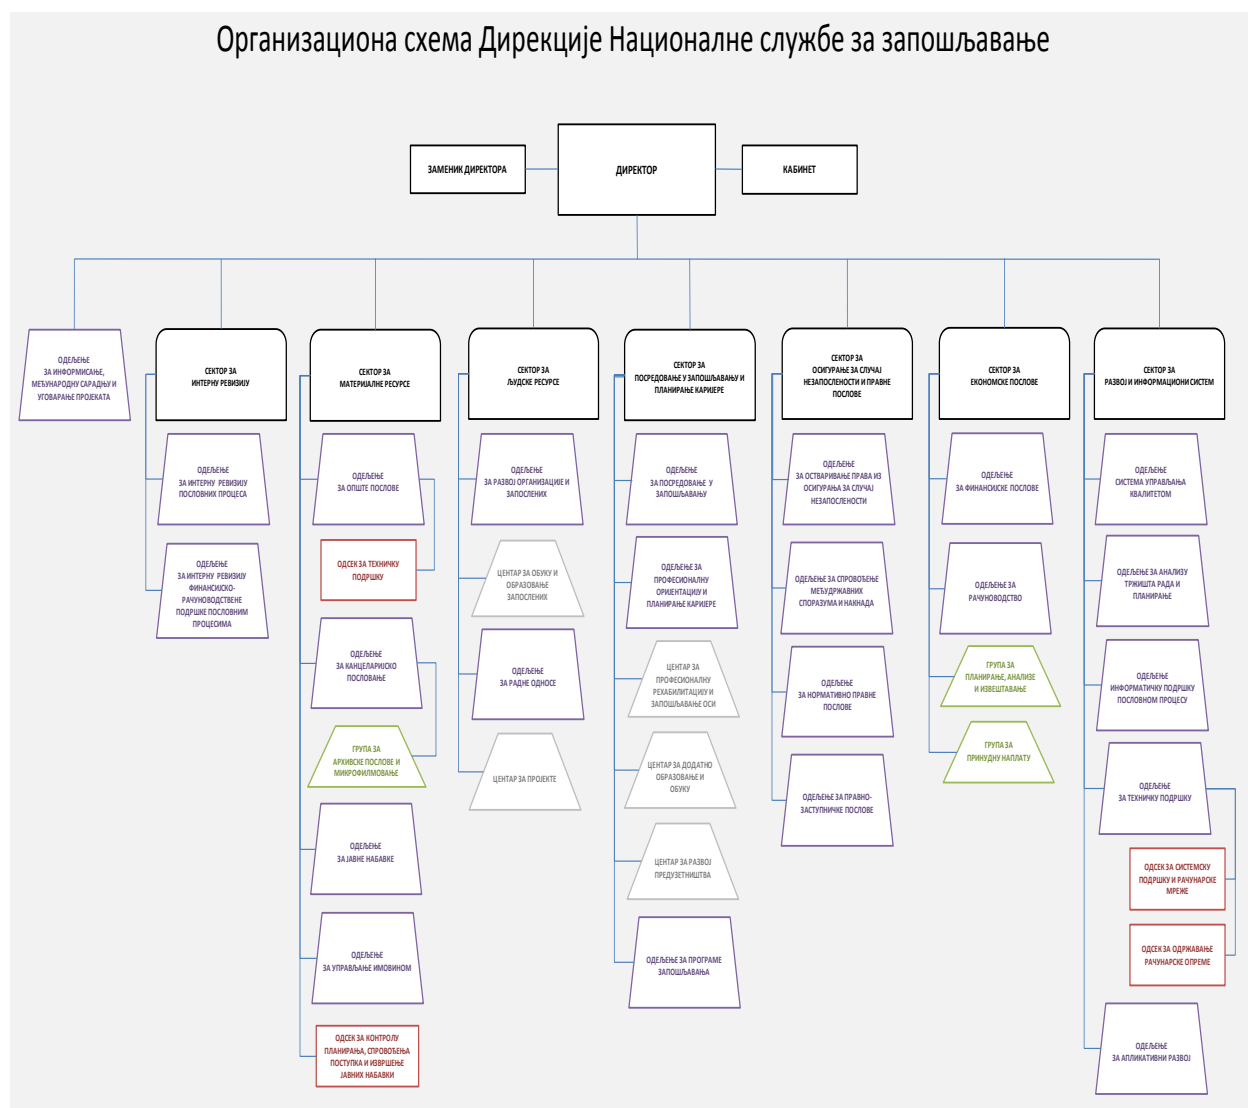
Организациона схема Дирекције Националне службе за запошљавање

ЗАМЕНИК ДИРЕКТОРА

ДИРЕКТОР

КАБИНЕТ

ОДЕЉЕЊЕ ЗА ИНФОРМИСАЊЕ, МЕЂУНАРОДНУ САРАДЊУ И УГОВАРАЊЕ ПРОЈЕКАТА

СЕКТОР ЗА ИНТЕРНУ РЕВИЗИЈУ

ОДЕЉЕЊЕ ЗА ИНТЕРНУ РЕВИЗИЈУ ПОСЛОВНИХ ПРОЦЕСА

ОДЕЉЕЊЕ ЗА ИНТЕРНУ РЕВИЗИЈУ ФИНАНСИЈСКО-РАЧУНОВОДСТВЕНЕ ПОДРШКЕ ПОСЛОВНИМ ПРОЦЕСИМА

СЕКТОР ЗА МАТЕРИЈАЛНЕ РЕСУРСЕ

ОДЕЉЕЊЕ ЗА ОПШТЕ ПОСЛОВЕ

ОДСЕК ЗА ТЕХНИЧКУ ПОДРШКУ

ОДЕЉЕЊЕ ЗА КАНЦЕЛАРИЈСКО ПОСЛОВАЊЕ

ГРУПА ЗА АРХИВСКЕ ПОСЛОВЕ И МИКРОФИЛМОВАЊЕ

ОДЕЉЕЊЕ ЗА ЈАВНЕ НАБАВКЕ

ОДЕЉЕЊЕ ЗА УПРАВЉАЊЕ ИМОВИНОМ

ОДСЕК ЗА КОНТРОЛУ ПЛАНИРАЊА, СПРОВОЂЕЊА ПОСТУПКА И ИЗВРШЕЊЕ ЈАВНИХ НАБАВКИ

СЕКТОР ЗА ЉУДСКЕ РЕСУРСЕ

ОДЕЉЕЊЕ ЗА РАЗВОЈ ОРГАНИЗАЦИЈЕ И ЗАПОСЛЕНИХ

ЦЕНТАР ЗА ОБУКУ И ОБРАЗОВАЊЕ ЗАПОСЛЕНИХ

ОДЕЉЕЊЕ ЗА РАДНЕ ОДНОСЕ

ЦЕНТАР ЗА ПРОЈЕКТЕ

СЕКТОР ЗА ПОСРЕДОВАЊЕ У ЗАПОШЉАВАЊУ И ПЛАНИРАЊЕ КАРИЈЕРЕ

ОДЕЉЕЊЕ ЗА ПОСРЕДОВАЊЕ У ЗАПОШЉАВАЊУ

ОДЕЉЕЊЕ ЗА ПРОФЕСИОНАЛНУ ОРИЈЕНТАЦИЈУ И ПЛАНИРАЊЕ КАРИЈЕРЕ

ЦЕНТАР ЗА ПРОФЕСИОНАЛНУ РЕХАБИЛИТАЦИЈУ И ЗАПОШЉАВАЊЕ ОСИ

ЦЕНТАР ЗА ДОДАТНО ОБРАЗОВАЊЕ И ОБУКУ

ЦЕНТАР ЗА РАЗВОЈ ПРЕДУЗЕТНИШТВА

ОДЕЉЕЊЕ ЗА ПРОГРАМЕ ЗАПОШЉАВАЊА

СЕКТОР ЗА ОСИГУРАЊЕ ЗА СЛУЧАЈ НЕЗАПОСЛЕНОСТИ И ПРАВНЕ ПОСЛОВЕ

ОДЕЉЕЊЕ ЗА ОСТВАРИВАЊЕ ПРАВА ИЗ ОСИГУРАЊА ЗА СЛУЧАЈ НЕЗАПОСЛЕНОСТИ

ОДЕЉЕЊЕ ЗА СПРОВОЂЕЊЕ МЕЂУДРЖАВНИХ СПОРАЗУМА И НАКНАДА

ОДЕЉЕЊЕ ЗА НОРМАТИВНО ПРАВНЕ ПОСЛОВЕ

ОДЕЉЕЊЕ ЗА ПРАВНО-ЗАСТУПНИЧКЕ ПОСЛОВЕ

СЕКТОР ЗА ЕКОНОМСКЕ ПОСЛОВЕ

ОДЕЉЕЊЕ ЗА ФИНАНСИЈСКЕ ПОСЛОВЕ

ОДЕЉЕЊЕ ЗА РАЧУНОВОДСТВО

ГРУПА ЗА ПЛАНИРАЊЕ, АНАЛИЗЕ И ИЗВЕШТАВАЊЕ

ГРУПА ЗА ПРИНУДНУ НАПЛАТУ

СЕКТОР ЗА РАЗВОЈ И ИНФОРМАЦИОНИ СИСТЕМ

ОДЕЉЕЊЕ СИСТЕМА УПРАВЉАЊА КВАЛИТЕТОМ

ОДЕЉЕЊЕ ЗА АНАЛИЗУ ТРЖИШТА РАДА И ПЛАНИРАЊЕ

ОДЕЉЕЊЕ ИНФОРМАТИЧКУ ПОДРШКУ ПОСЛОВНОМ ПРОЦЕСУ

ОДЕЉЕЊЕ ЗА ТЕХНИЧКУ ПОДРШКУ

ОДСЕК ЗА СИСТЕМСКУ ПОДРШКУ И РАЧУНАРСКЕ МРЕЖЕ

ОДСЕК ЗА ОДРЖАВАЊЕ РАЧУНАРСКЕ ОПРЕМЕ

ОДЕЉЕЊЕ ЗА АПЛИКАТИВНИ РАЗВОЈ